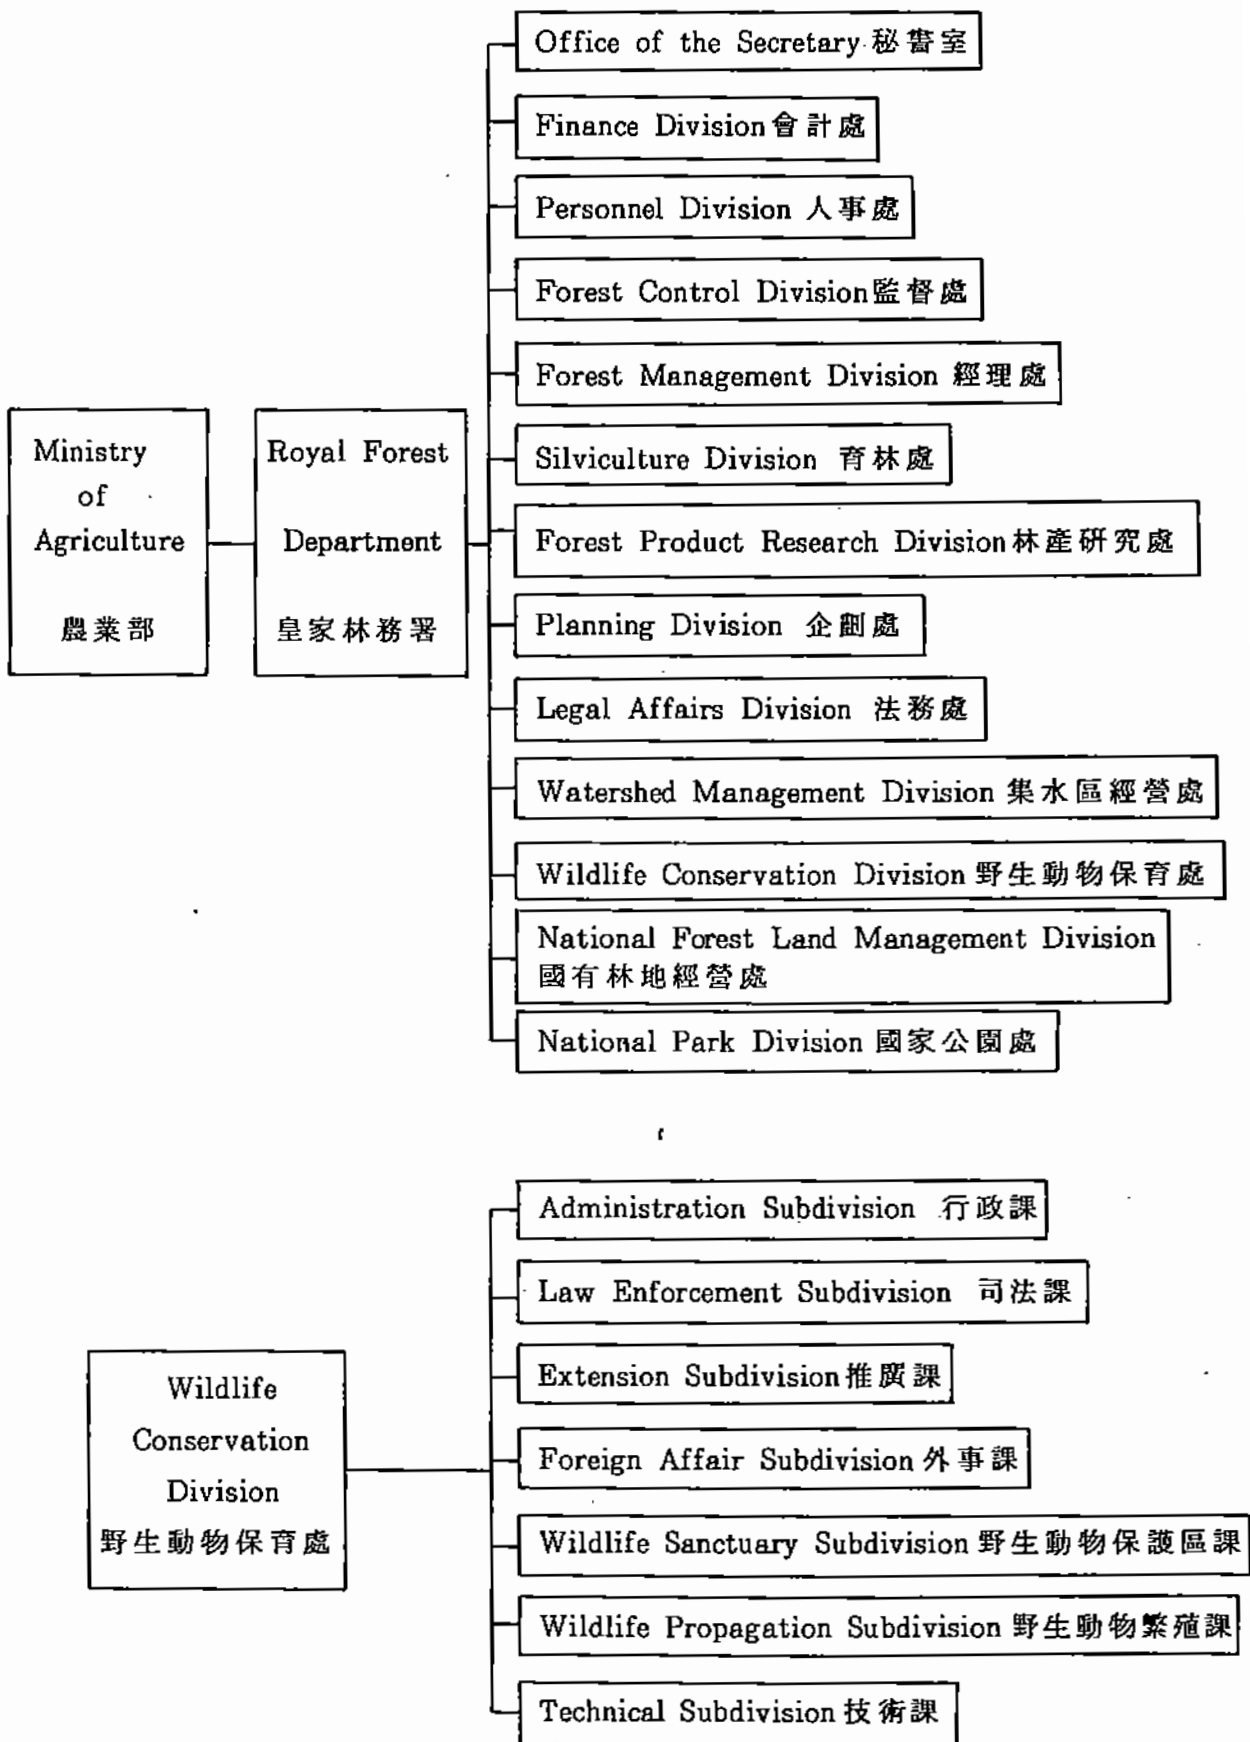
Ministry of Agriculture 農業部

Royal Forest Department 皇家林務署

Office of the Secretary 秘書室

Finance Division 會計處

Personnel Division 人事處

Forest Control Division 監督處

Forest Management Division 經理處

Silviculture Division 育林處

Forest Product Research Division 林產研究處

Planning Division 企劃處

Legal Affairs Division 法務處

Watershed Management Division 集水區經營處

Wildlife Conservation Division 野生動物保育處

National Forest Land Management Division 國有林地經營處

National Park Division 國家公園處

Wildlife Conservation Division 野生動物保育處

Administration Subdivision 行政課

Law Enforcement Subdivision 司法課

Extension Subdivision 推廣課

Foreign Affair Subdivision 外事課

Wildlife Sanctuary Subdivision 野生動物保護區課

Wildlife Propagation Subdivision 野生動物繁殖課

Technical Subdivision 技術課